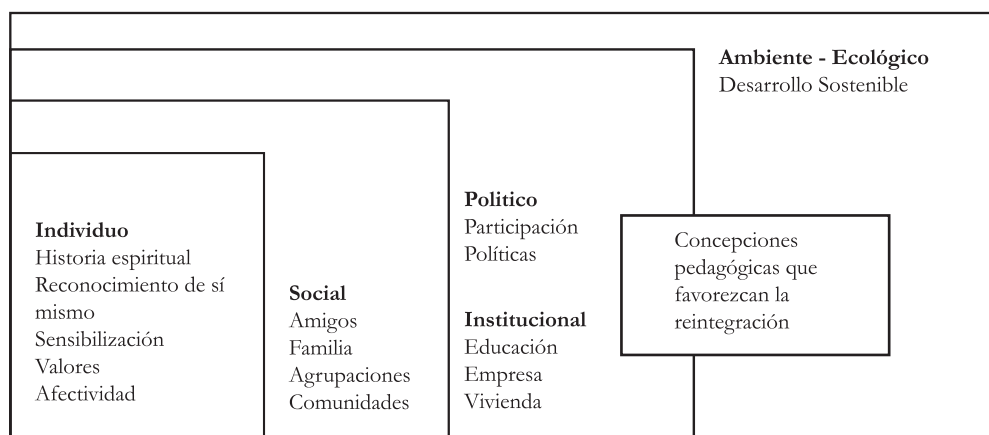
Ambiente - Ecológico
Desarrollo Sostenible

Individuo
Historia espiritual
Reconocimiento de sí mismo
Sensibilización
Valores
Afectividad

Social
Amigos
Familia
Agrupaciones
Comunidades

Politico
Participación
Políticas

Institucional
Educación
Empresa
Vivienda

Concepciones pedagógicas que favorezcan la reintegración